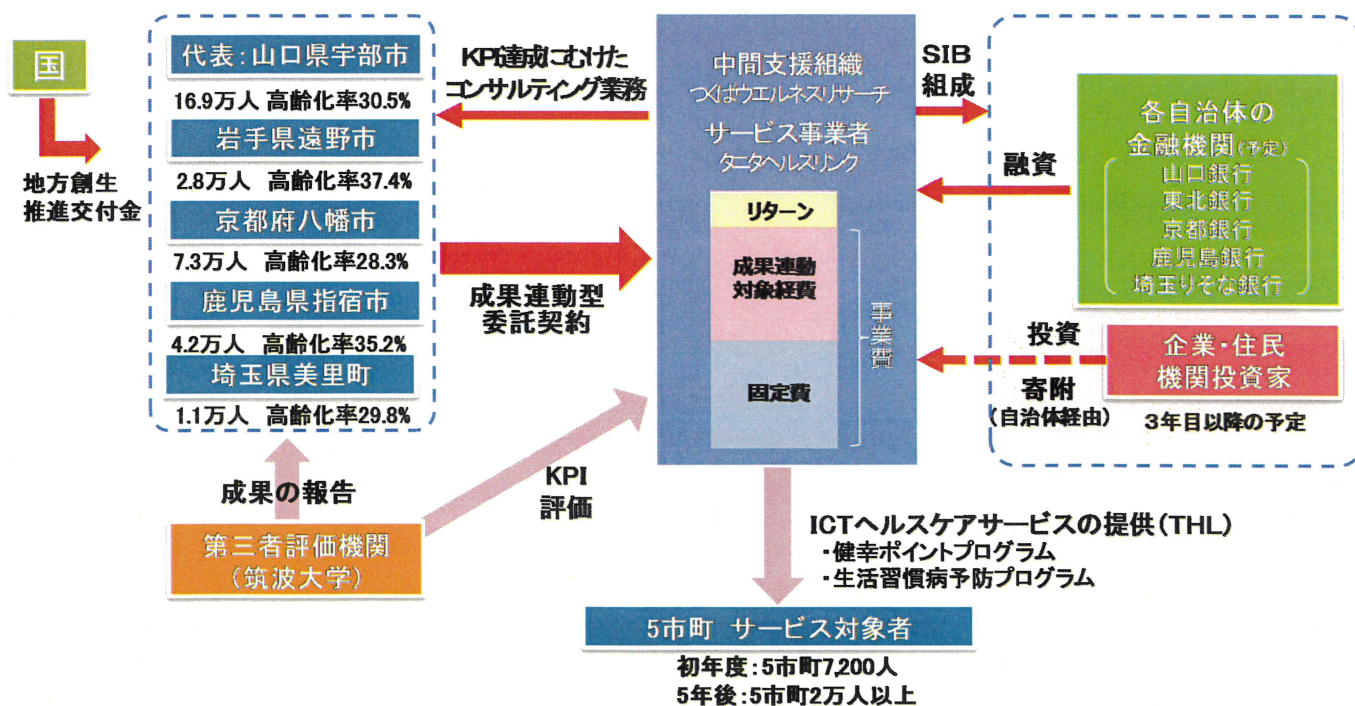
国

地方創生推進交付金

代表：山口県宇部市
16.9万人 高齢化率30.5%
岩手県遠野市
2.8万人 高齢化率37.4%
京都府八幡市
7.3万人 高齢化率28.3%
鹿児島県指宿市
4.2万人 高齢化率35.2%
埼玉県美里町
1.1万人 高齢化率29.8%

KPI達成にむけたコンサルティング業務

成果連動型委託契約

中間支援組織
つくばウエルネスリサーチ
サービス事業者
タニタヘルスリンク

リターン
成果連動対象経費
固定費
事業費

SIB組成

各自治体の金融機関(予定)
山口銀行
東北銀行
京都銀行
鹿児島銀行
埼玉りそな銀行

融資

投資
企業・住民機関投資家
寄附
(自治体経由)
3年目以降の予定

成果の報告

KPI評価

第三者評価機関
(筑波大学)

ICTヘルスケアサービスの提供(THL)
・健幸ポイントプログラム
・生活習慣病予防プログラム

5市町 サービス対象者
初年度：5市町7,200人
5年後：5市町2万人以上